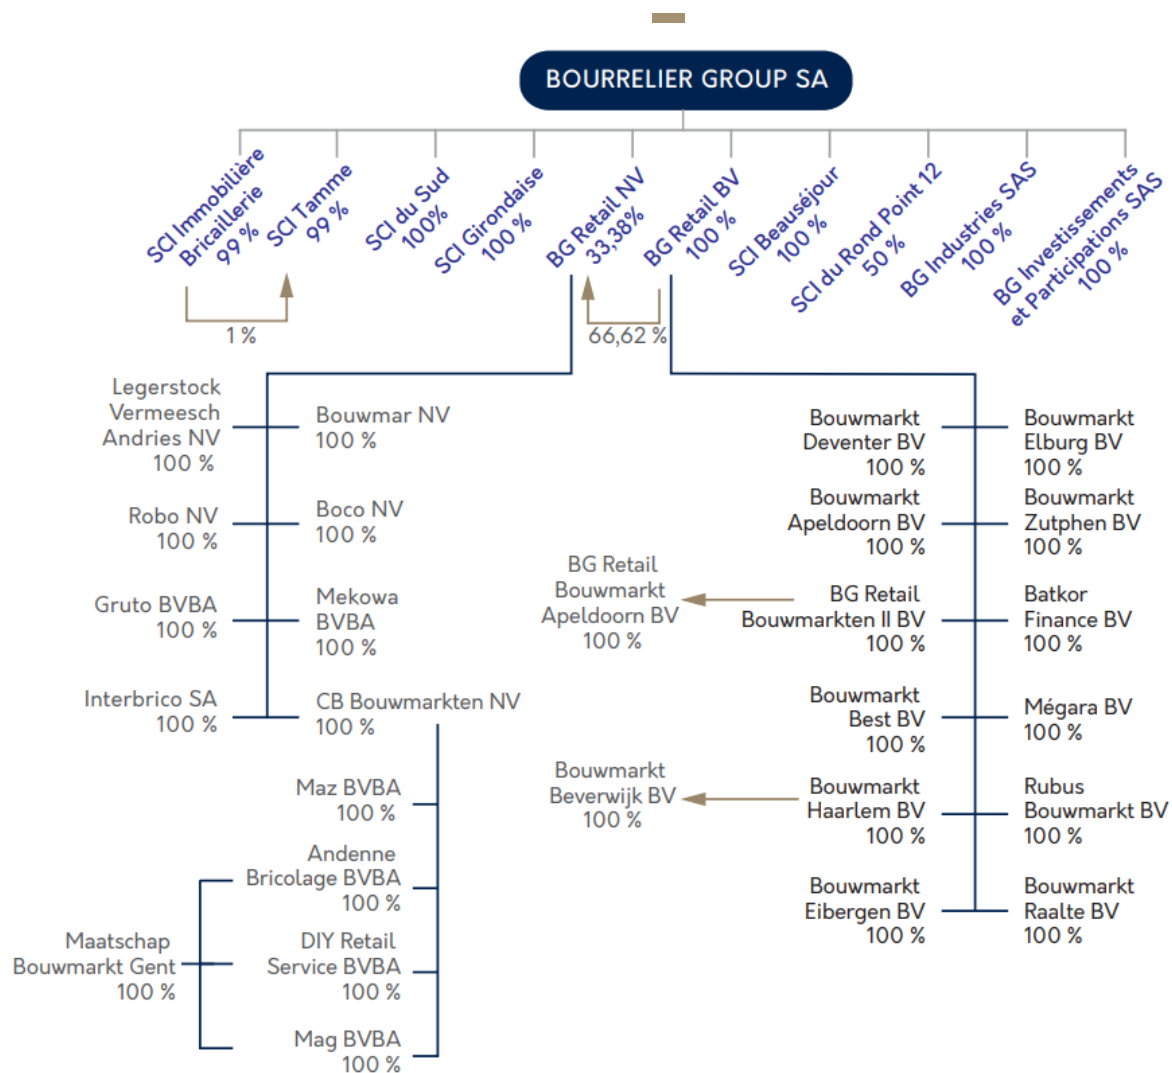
BOURRELIER GROUP SA

SCI Immobilière Bricaillerie 99 %

SCI Tamme 99 %

SCI du Sud 100%

SCI Girondaise 100 %

BG Retail NV 33,38%

BG Retail BV 100 %

SCI Beauséjour 100 %

SCI du Rond Point 12 50 %

BG Industries SAS 100 %

BG Investissements et Participations SAS 100 %

1 %

66,62 %

Legerstock Vermeesch Andries NV 100 %

Bouwmar NV 100 %

Robo NV 100 %

Boco NV 100 %

Gruto BVBA 100 %

Mekowa BVBA 100 %

Interbrico SA 100 %

CB Bouwmarkten NV 100 %

Maz BVBA 100 %

Andenne Bricolage BVBA 100 %

Maatschap Bouwmarkt Gent 100 %

DIY Retail Service BVBA 100 %

Mag BVBA 100 %

Bouwmarkt Deventer BV 100 %

Bouwmarkt Elburg BV 100 %

Bouwmarkt Apeldoorn BV 100 %

Bouwmarkt Zutphen BV 100 %

BG Retail Bouwmarkt Apeldoorn BV 100 %

BG Retail Bouwmarkten II BV 100 %

Batkor Finance BV 100 %

Bouwmarkt Best BV 100 %

Mégara BV 100 %

Bouwmarkt Beverwijk BV 100 %

Bouwmarkt Haarlem BV 100 %

Rubus Bouwmarkt BV 100 %

Bouwmarkt Eibergen BV 100 %

Bouwmarkt Raalte BV 100 %